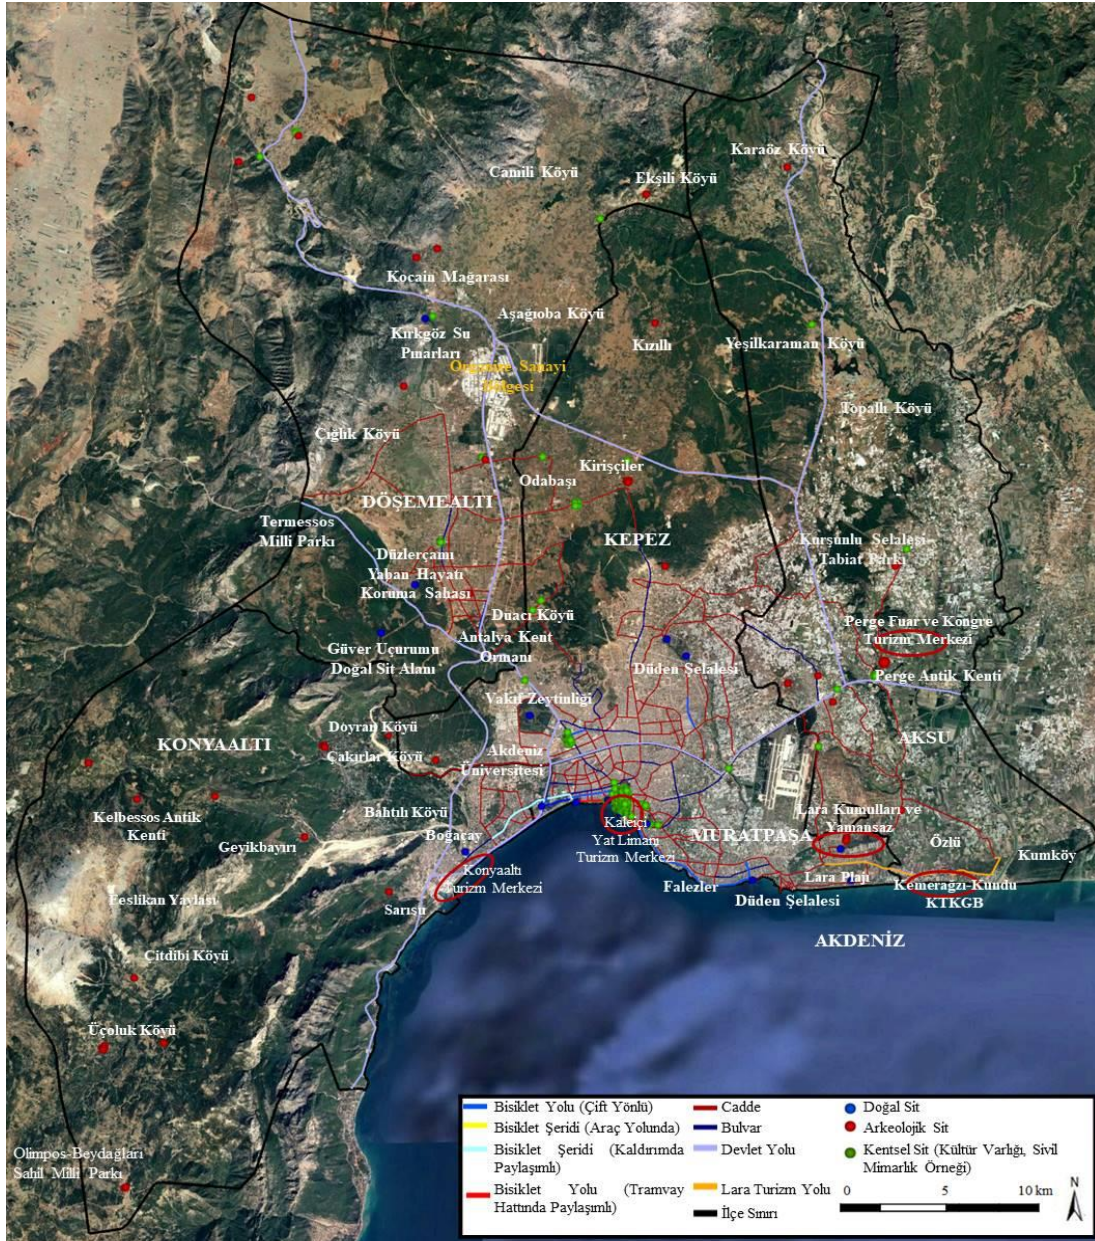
Camili Köyü
Ekşili Köyü
Karaöz Köyü
Kocain Mağarası
Aşağıoba Köyü
Kırkgöz Su Pınarları
Organize Sanayi Bölgesi
Kızıllı
Yeşilkaraman Köyü
Topallı Köyü
Çığlık Köyü
Kirişçiler
Odabaşı
DÖŞEMEALTI
Termessos Milli Parkı
Düzlerçamı Yaban Hayatı Koruma Sahası
KEPEZ
Kurşunlu Şelalesi Tabiat Parkı
Duacı Köyü
Antalya Kent Ormanı
Perge Fuar ve Kongre Turizm Merkezi
Güver Uçurumu Doğal Sit Alanı
Düden Şelalesi
Perge Antik Kenti
Vakıf Zeytinliği
Doyran Köyü
KONYAALTI
Çakırlar Köyü
Akdeniz Üniversitesi
AKSU
Kelbessos Antik Kenti
Bahtılı Köyü
Lara Kumulları ve Yamansaz
Geyikbayırı
Boğaçay
Kaleiçi Yat Limanı Turizm Merkezi
MURATPAŞA
Özlü
Kumköy
Konyaaltı Turizm Merkezi
Falezler
Lara Plajı
Kemerağzı-Kundu KTKGB
Feslikan Yaylası
Sarısu
Düden Şelalesi
AKDENİZ
Çitdibi Köyü
Üçoluk Köyü
Olimpos-Beydağları Sahil Milli Parkı

Bisiklet Yolu (Çift Yönlü)
Bisiklet Şeridi (Araç Yolunda)
Bisiklet Şeridi (Kaldırımda Paylaşımlı)
Bisiklet Yolu (Tramvay Hattında Paylaşımlı)
Cadde
Bulvar
Devlet Yolu
Lara Turizm Yolu
İlçe Sınırı
Doğal Sit
Arkeolojik Sit
Kentsel Sit (Kültür Varlığı, Sivil Mimarlık Örneği)
0 5 10 km
N